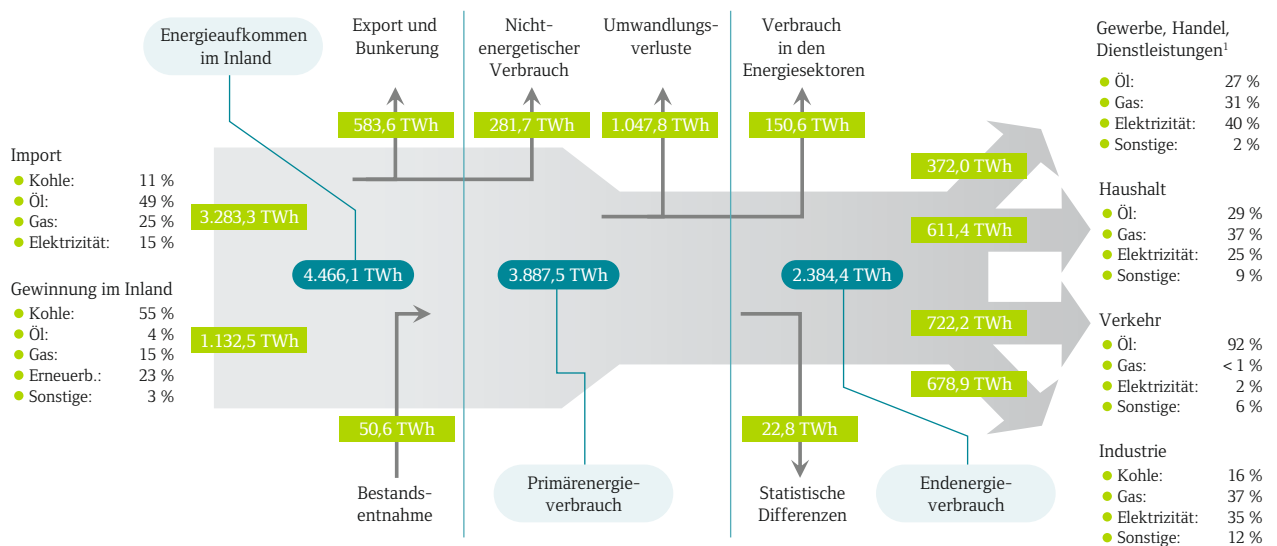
Energieaufkommen im Inland

Export und Bunkerung

Nicht-energetischer Verbrauch

Umwandlungs-verluste

Verbrauch in den Energiesektoren

Gewerbe, Handel, Dienstleistungen$^1$
Öl: 27 %
Gas: 31 %
Elektrizität: 40 %
Sonstige: 2 %

583,6 TWh

281,7 TWh

1.047,8 TWh

150,6 TWh

Import
Kohle: 11 %
Öl: 49 %
Gas: 25 %
Elektrizität: 15 %

3.283,3 TWh

372,0 TWh

Haushalt
Öl: 29 %
Gas: 37 %
Elektrizität: 25 %
Sonstige: 9 %

611,4 TWh

4.466,1 TWh

3.887,5 TWh

2.384,4 TWh

Gewinnung im Inland
Kohle: 55 %
Öl: 4 %
Gas: 15 %
Erneuerb.: 23 %
Sonstige: 3 %

1.132,5 TWh

722,2 TWh

Verkehr
Öl: 92 %
Gas: < 1 %
Elektrizität: 2 %
Sonstige: 6 %

678,9 TWh

50,6 TWh

22,8 TWh

Industrie
Kohle: 16 %
Gas: 37 %
Elektrizität: 35 %
Sonstige: 12 %

Bestands-entnahme

Primärenergie-verbrauch

Statistische Differenzen

Endenergie-verbrauch